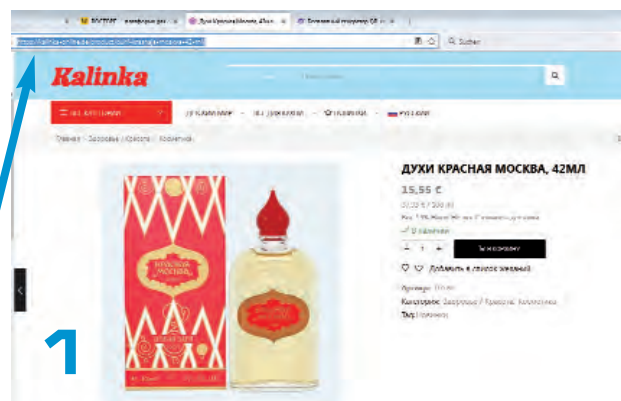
ВОСТОРГ
Духи Красная Москва, 42мл
https://kalinka-online.de/product/duhi-krasnaya-moskva-42ml
Suchen

Kalinka

ВСЕ КАТЕГОРИИ

Главная / Здоровье / Красота / Косметика

ДУХИ КРАСНАЯ МОСКВА, 42МЛ

15,55 €

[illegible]

✓ В наличии

- 1 +

В КОРЗИНУ

Добавить в список желаний

Артикул: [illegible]

Категории: Здоровье / Красота, Косметика

Тег: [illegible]

КРАСНАЯ МОСКВА

1